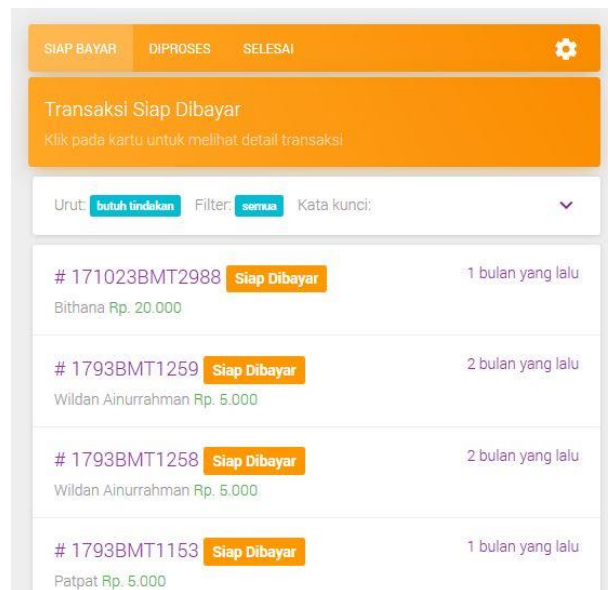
SIAP BAYAR DIPROSES SELESAI

Transaksi Siap Dibayar

Klik pada kartu untuk melihat detail transaksi

Urut: butuh tindakan Filter: semua Kata kunci:

# 171023BMT2988 Siap Dibayar 1 bulan yang lalu
Bithana Rp. 20.000

# 1793BMT1259 Siap Dibayar 2 bulan yang lalu
Wildan Ainurrahman Rp. 5.000

# 1793BMT1258 Siap Dibayar 2 bulan yang lalu
Wildan Ainurrahman Rp. 5.000

# 1793BMT1153 Siap Dibayar 1 bulan yang lalu
Patpat Rp. 5.000